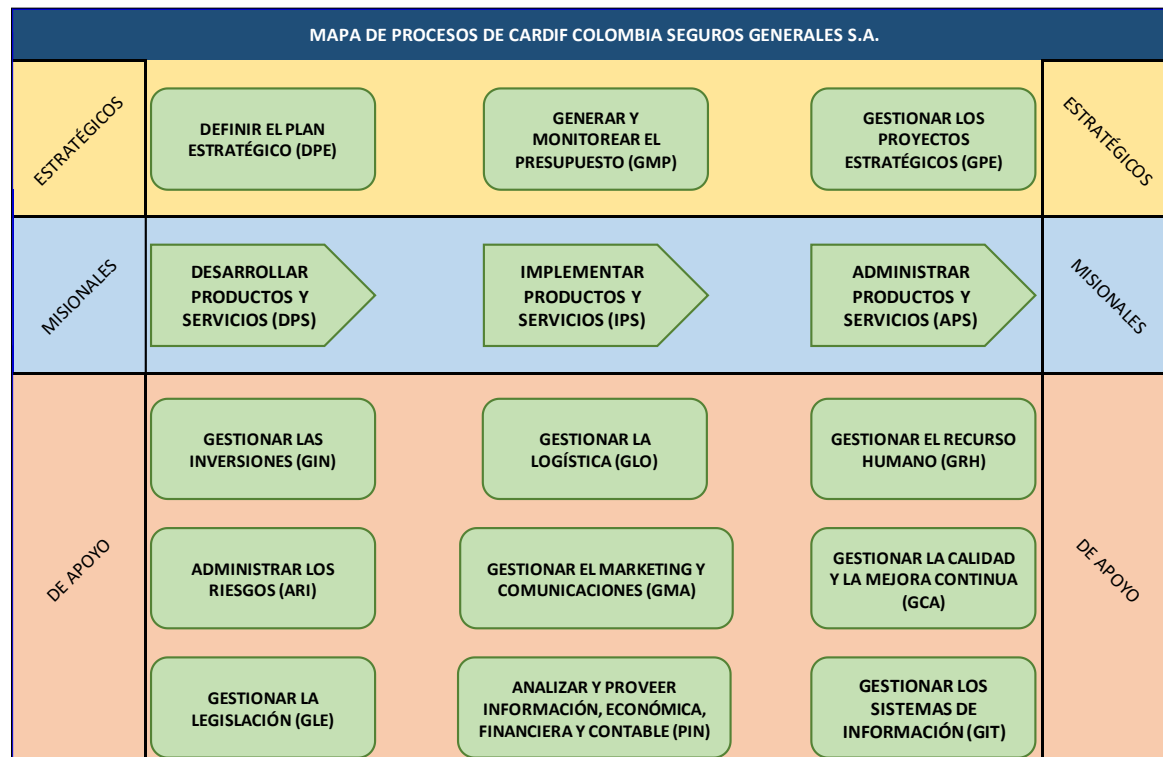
MAPA DE PROCESOS DE CARDIF COLOMBIA SEGUROS GENERALES S.A.

ESTRATÉGICOS

DEFINIR EL PLAN ESTRATÉGICO (DPE)

GENERAR Y MONITOREAR EL PRESUPUESTO (GMP)

GESTIONAR LOS PROYECTOS ESTRATÉGICOS (GPE)

ESTRATÉGICOS

MISIONALES

DESARROLLAR PRODUCTOS Y SERVICIOS (DPS)

IMPLEMENTAR PRODUCTOS Y SERVICIOS (IPS)

ADMINISTRAR PRODUCTOS Y SERVICIOS (APS)

MISIONALES

DE APOYO

GESTIONAR LAS INVERSIONES (GIN)

GESTIONAR LA LOGÍSTICA (GLO)

GESTIONAR EL RECURSO HUMANO (GRH)

ADMINISTRAR LOS RIESGOS (ARI)

GESTIONAR EL MARKETING Y COMUNICACIONES (GMA)

GESTIONAR LA CALIDAD Y LA MEJORA CONTINUA (GCA)

GESTIONAR LA LEGISLACIÓN (GLE)

ANALIZAR Y PROVEER INFORMACIÓN, ECONÓMICA, FINANCIERA Y CONTABLE (PIN)

GESTIONAR LOS SISTEMAS DE INFORMACIÓN (GIT)

DE APOYO